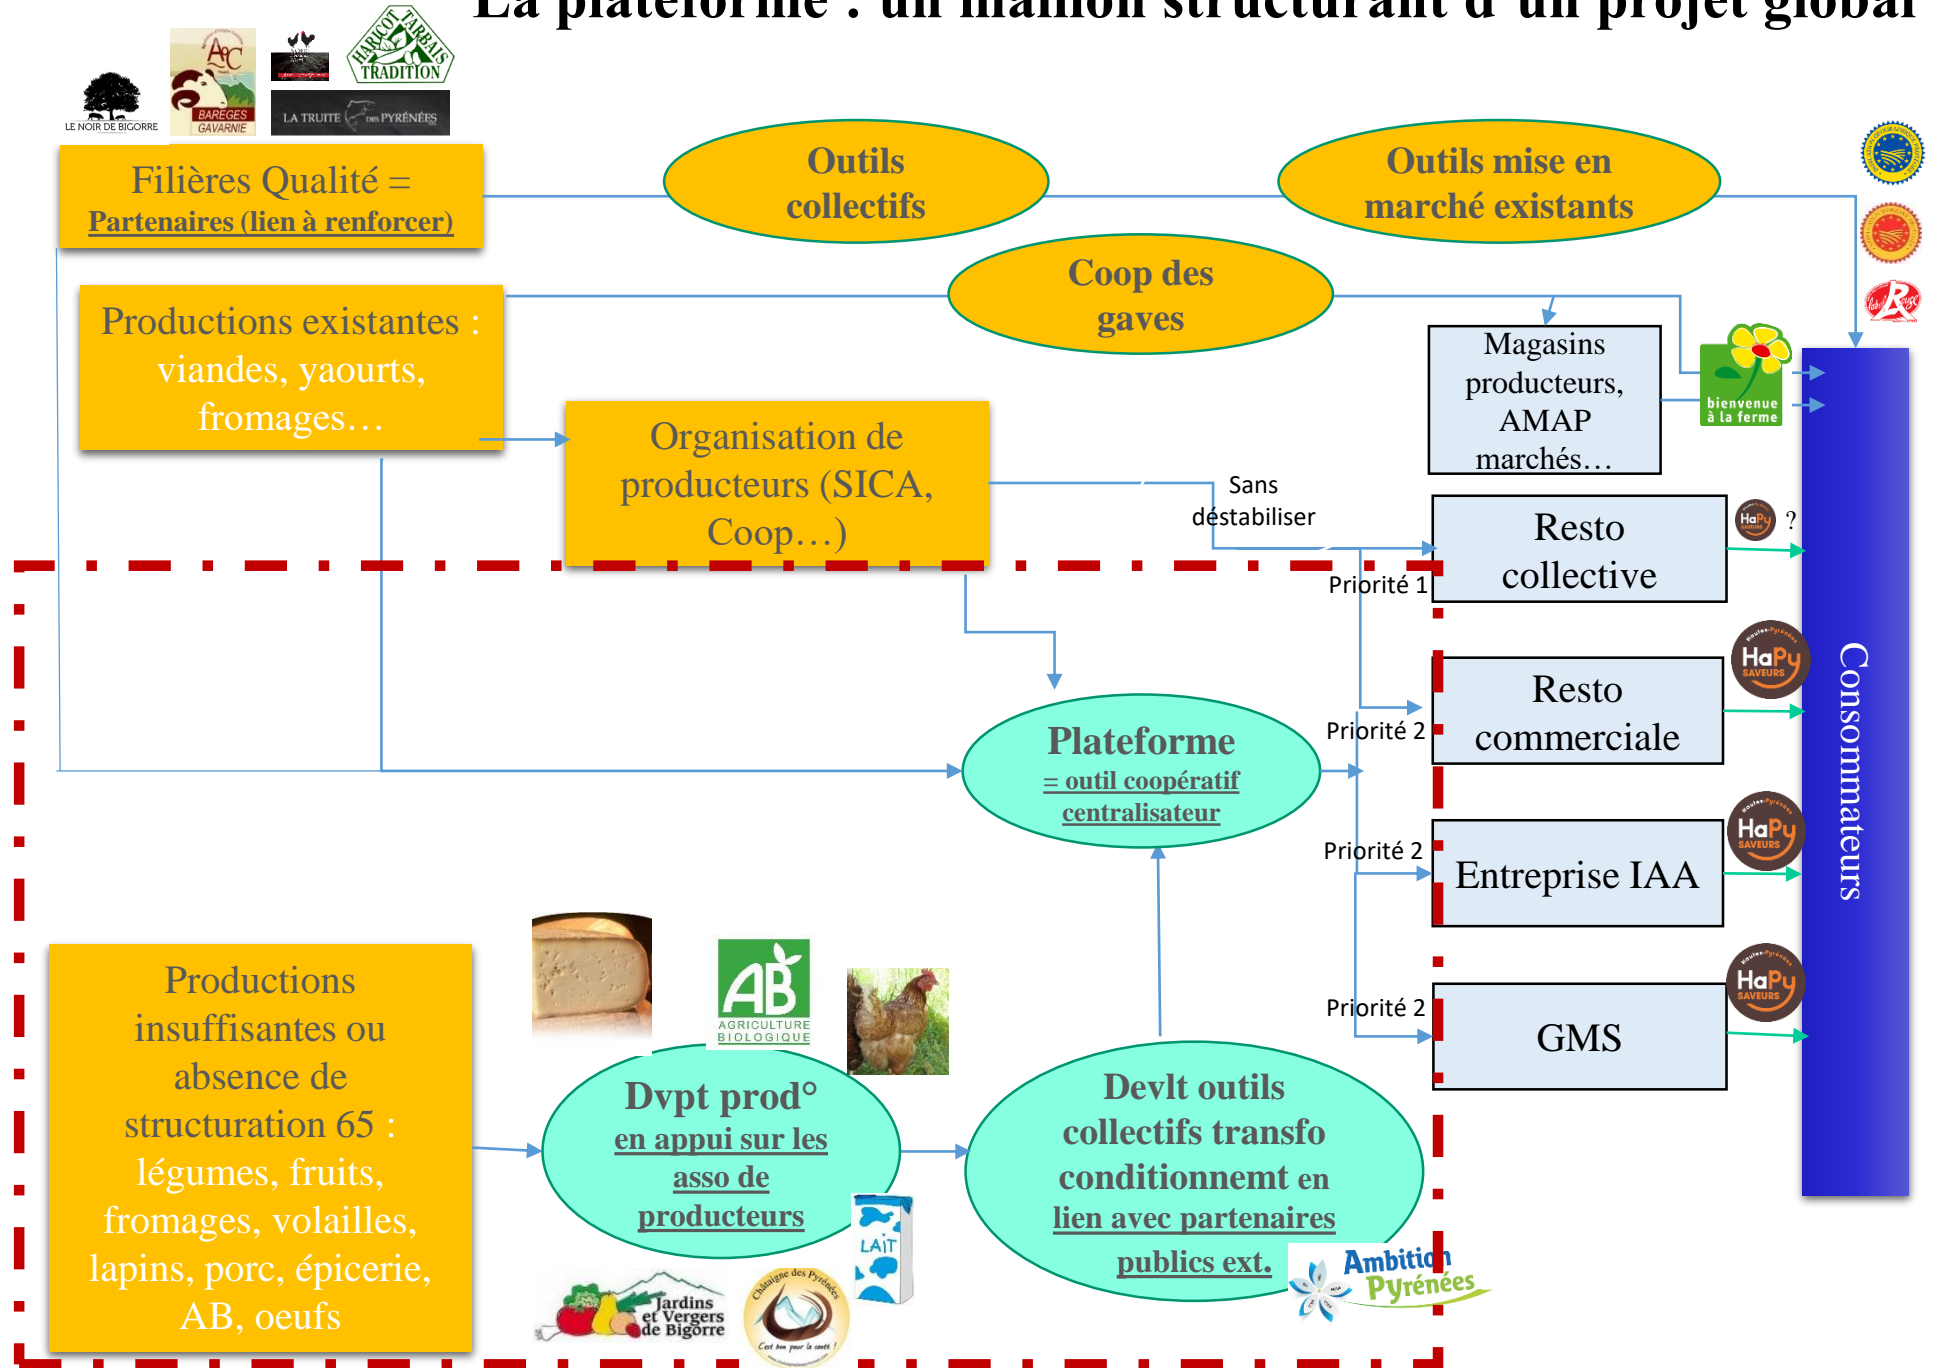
La plateforme : un maillon structurant d'un projet global

LE NOIR DE BIGORRE

AOC BAREGES GAVARNIE

HARICOT TARBAIS TRADITION

LA TRUITE DES PYRÉNÉES

Filières Qualité = Partenaires (lien à renforcer)

Outils collectifs

Outils mise en marché existants

Coop des gaves

Productions existantes : viandes, yaourts, fromages…

Magasins producteurs, AMAP marchés…

bienvenue à la ferme

Organisation de producteurs (SICA, Coop…)

Sans déstabiliser

Resto collective

HaPy ?

Priorité 1

Resto commerciale

HaPy SAVEURS

Priorité 2

Plateforme
= outil coopératif centralisateur

Priorité 2

Entreprise IAA

HaPy SAVEURS

Consommateurs

Priorité 2

GMS

HaPy SAVEURS

Productions insuffisantes ou absence de structuration 65 : légumes, fruits, fromages, volailles, lapins, porc, épicerie, AB, oeufs

AB AGRICULTURE BIOLOGIQUE

Dvpt prod° en appui sur les asso de producteurs

Devlt outils collectifs transfo conditionnemt en lien avec partenaires publics ext.

LAIT

Jardins et Vergers de Bigorre

Châtaigne des Pyrénées

Ambition Pyrénées